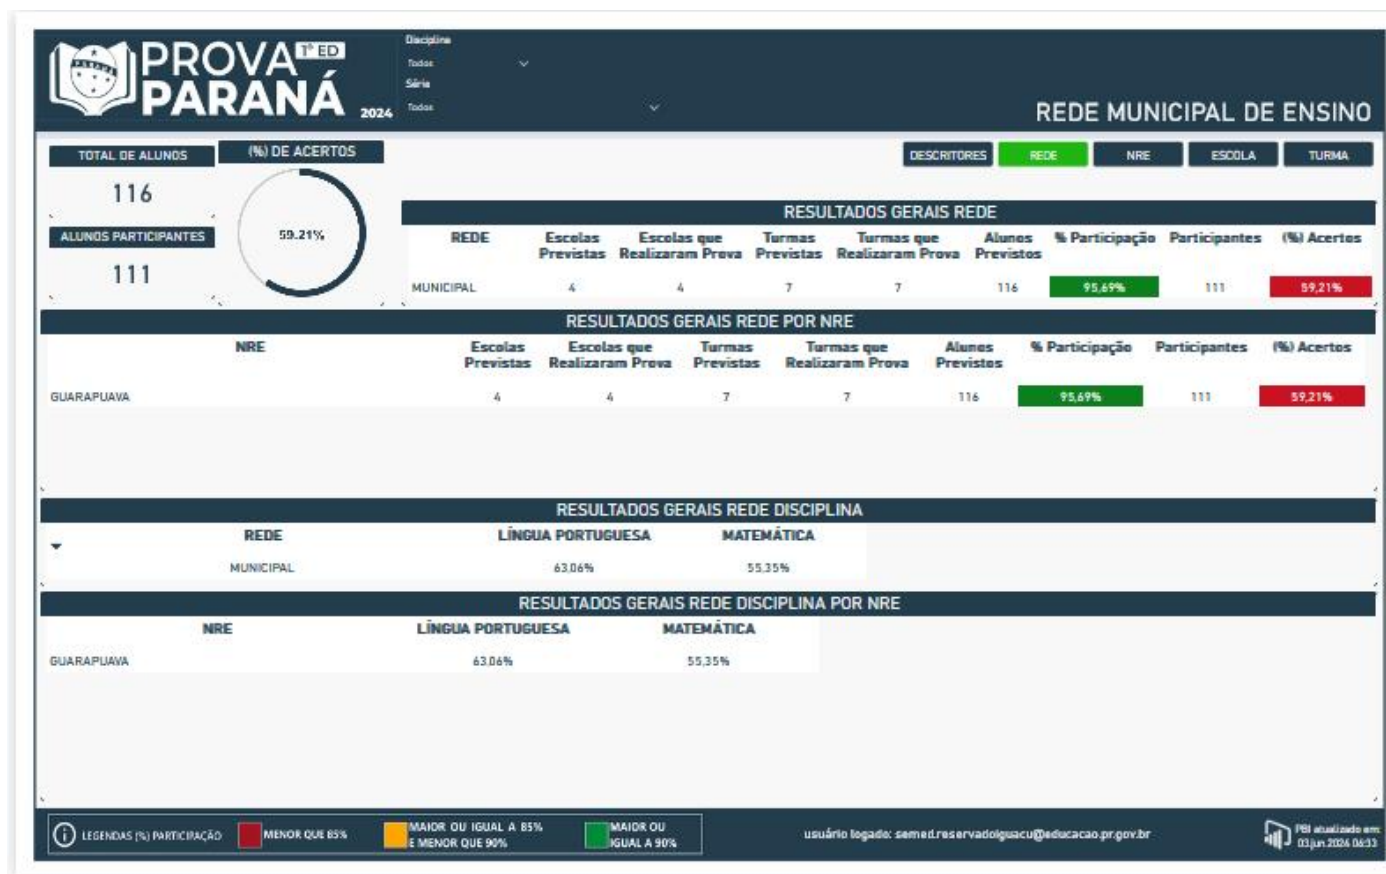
PROVA 1ª ED PARANÁ 2024

Disciplina
Todos
Série
Todos

REDE MUNICIPAL DE ENSINO

TOTAL DE ALUNOS
116

(%) DE ACERTOS
59,21%

ALUNOS PARTICIPANTES
111

DESCRITORES | REDE | NRE | ESCOLA | TURMA

RESULTADOS GERAIS REDE

| REDE | Escolas Previstas | Escolas que Realizaram Prova | Turmas Previstas | Turmas que Realizaram Prova | Alunos Previstos | % Participação | Participantes | (%) Acertos |
|---|---|---|---|---|---|---|---|---|
| MUNICIPAL | 4 | 4 | 7 | 7 | 116 | 95,69% | 111 | 59,21% |

RESULTADOS GERAIS REDE POR NRE

| NRE | Escolas Previstas | Escolas que Realizaram Prova | Turmas Previstas | Turmas que Realizaram Prova | Alunos Previstos | % Participação | Participantes | (%) Acertos |
|---|---|---|---|---|---|---|---|---|
| GUARAPUAVA | 4 | 4 | 7 | 7 | 116 | 95,69% | 111 | 59,21% |

RESULTADOS GERAIS REDE DISCIPLINA

| REDE | LÍNGUA PORTUGUESA | MATEMÁTICA |
|---|---|---|
| MUNICIPAL | 63,06% | 55,35% |

RESULTADOS GERAIS REDE DISCIPLINA POR NRE

| NRE | LÍNGUA PORTUGUESA | MATEMÁTICA |
|---|---|---|
| GUARAPUAVA | 63,06% | 55,35% |

LEGENDAS (%) PARTICIPAÇÃO
MENOR QUE 85%
MAIOR OU IGUAL A 85% E MENOR QUE 90%
MAIOR OU IGUAL A 90%

usuário logado: semed.reservadoiguacu@educacao.pr.gov.br

PBI atualizado em: 03 jun 2024 06:33